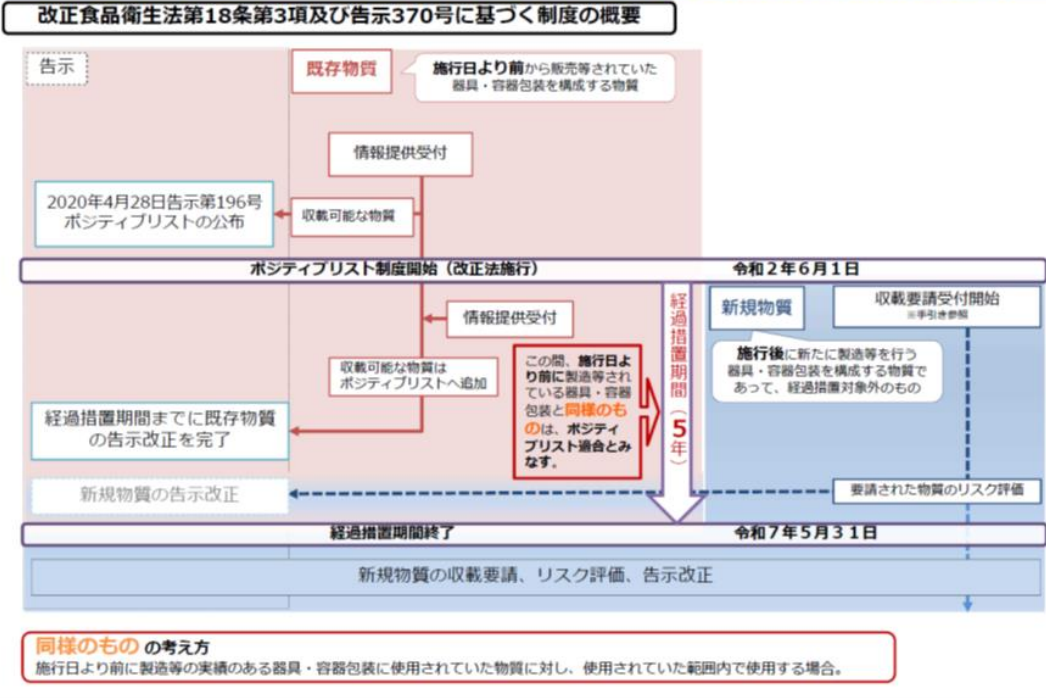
改正食品衛生法第18条第3項及び告示370号に基づく制度の概要

告示

既存物質

施行日より前から販売等されていた器具・容器包装を構成する物質

情報提供受付

2020年4月28日告示第196号
ポジティブリストの公布

収載可能な物質

ポジティブリスト制度開始（改正法施行）

令和２年６月１日

情報提供受付

収載可能な物質は
ポジティブリストへ追加

経過措置期間までに既存物質の告示改正を完了

この間、施行日より前に製造等されている器具・容器包装と同様のものは、ポジティブリスト適合とみなす。

経過措置期間（5年）

新規物質

収載要請受付開始
※手引き参照

施行後に新たに製造等を行う器具・容器包装を構成する物質であって、経過措置対象外のもの

新規物質の告示改正

要請された物質のリスク評価

経過措置期間終了

令和７年５月３１日

新規物質の収載要請、リスク評価、告示改正

同様のもの の考え方
施行日より前に製造等の実績のある器具・容器包装に使用されていた物質に対し、使用されていた範囲内で使用する場合。